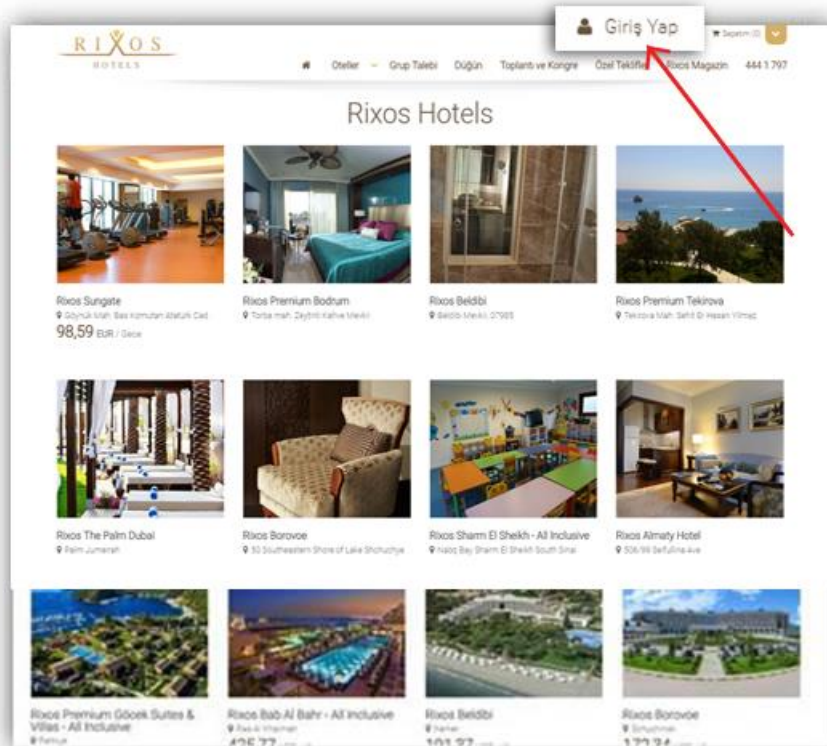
RIXOS
HOTELS

Giriş Yap

Sepetim (0)

Oteller Grup Talebi Düğün Toplantı ve Kongre Özel Teklifler Rixos Magazin 444 1 797

Rixos Hotels

Rixos Sungate
Göynük Mah. Bas Komutan Ataturk Cad.
98,59 EUR / Gece

Rixos Premium Bodrum
Torba mah. Zeytinli Kahve Mevkii

Rixos Beldibi
Beldibi Mevkii, 07985

Rixos Premium Tekirova
Tekirova Mah. Sehit Er Hasan Yilmaz

Rixos The Palm Dubai
Palm Jumeirah

Rixos Borovoe
50 Southeastern Shore of Lake Shchuchye

Rixos Sharm El Sheikh - All Inclusive
Nabq Bay Sharm El Sheikh South Sinai

Rixos Almaty Hotel
506/99 Seifullina Ave

Rixos Premium Göcek Suites & Villas - All Inclusive
Fethiye

Rixos Bab Al Bahr - All Inclusive
Ras Al Khaimah
425,77 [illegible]

Rixos Beldibi
Kemer
101,37 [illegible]

Rixos Borovoe
Schuchinsk
173,74 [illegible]